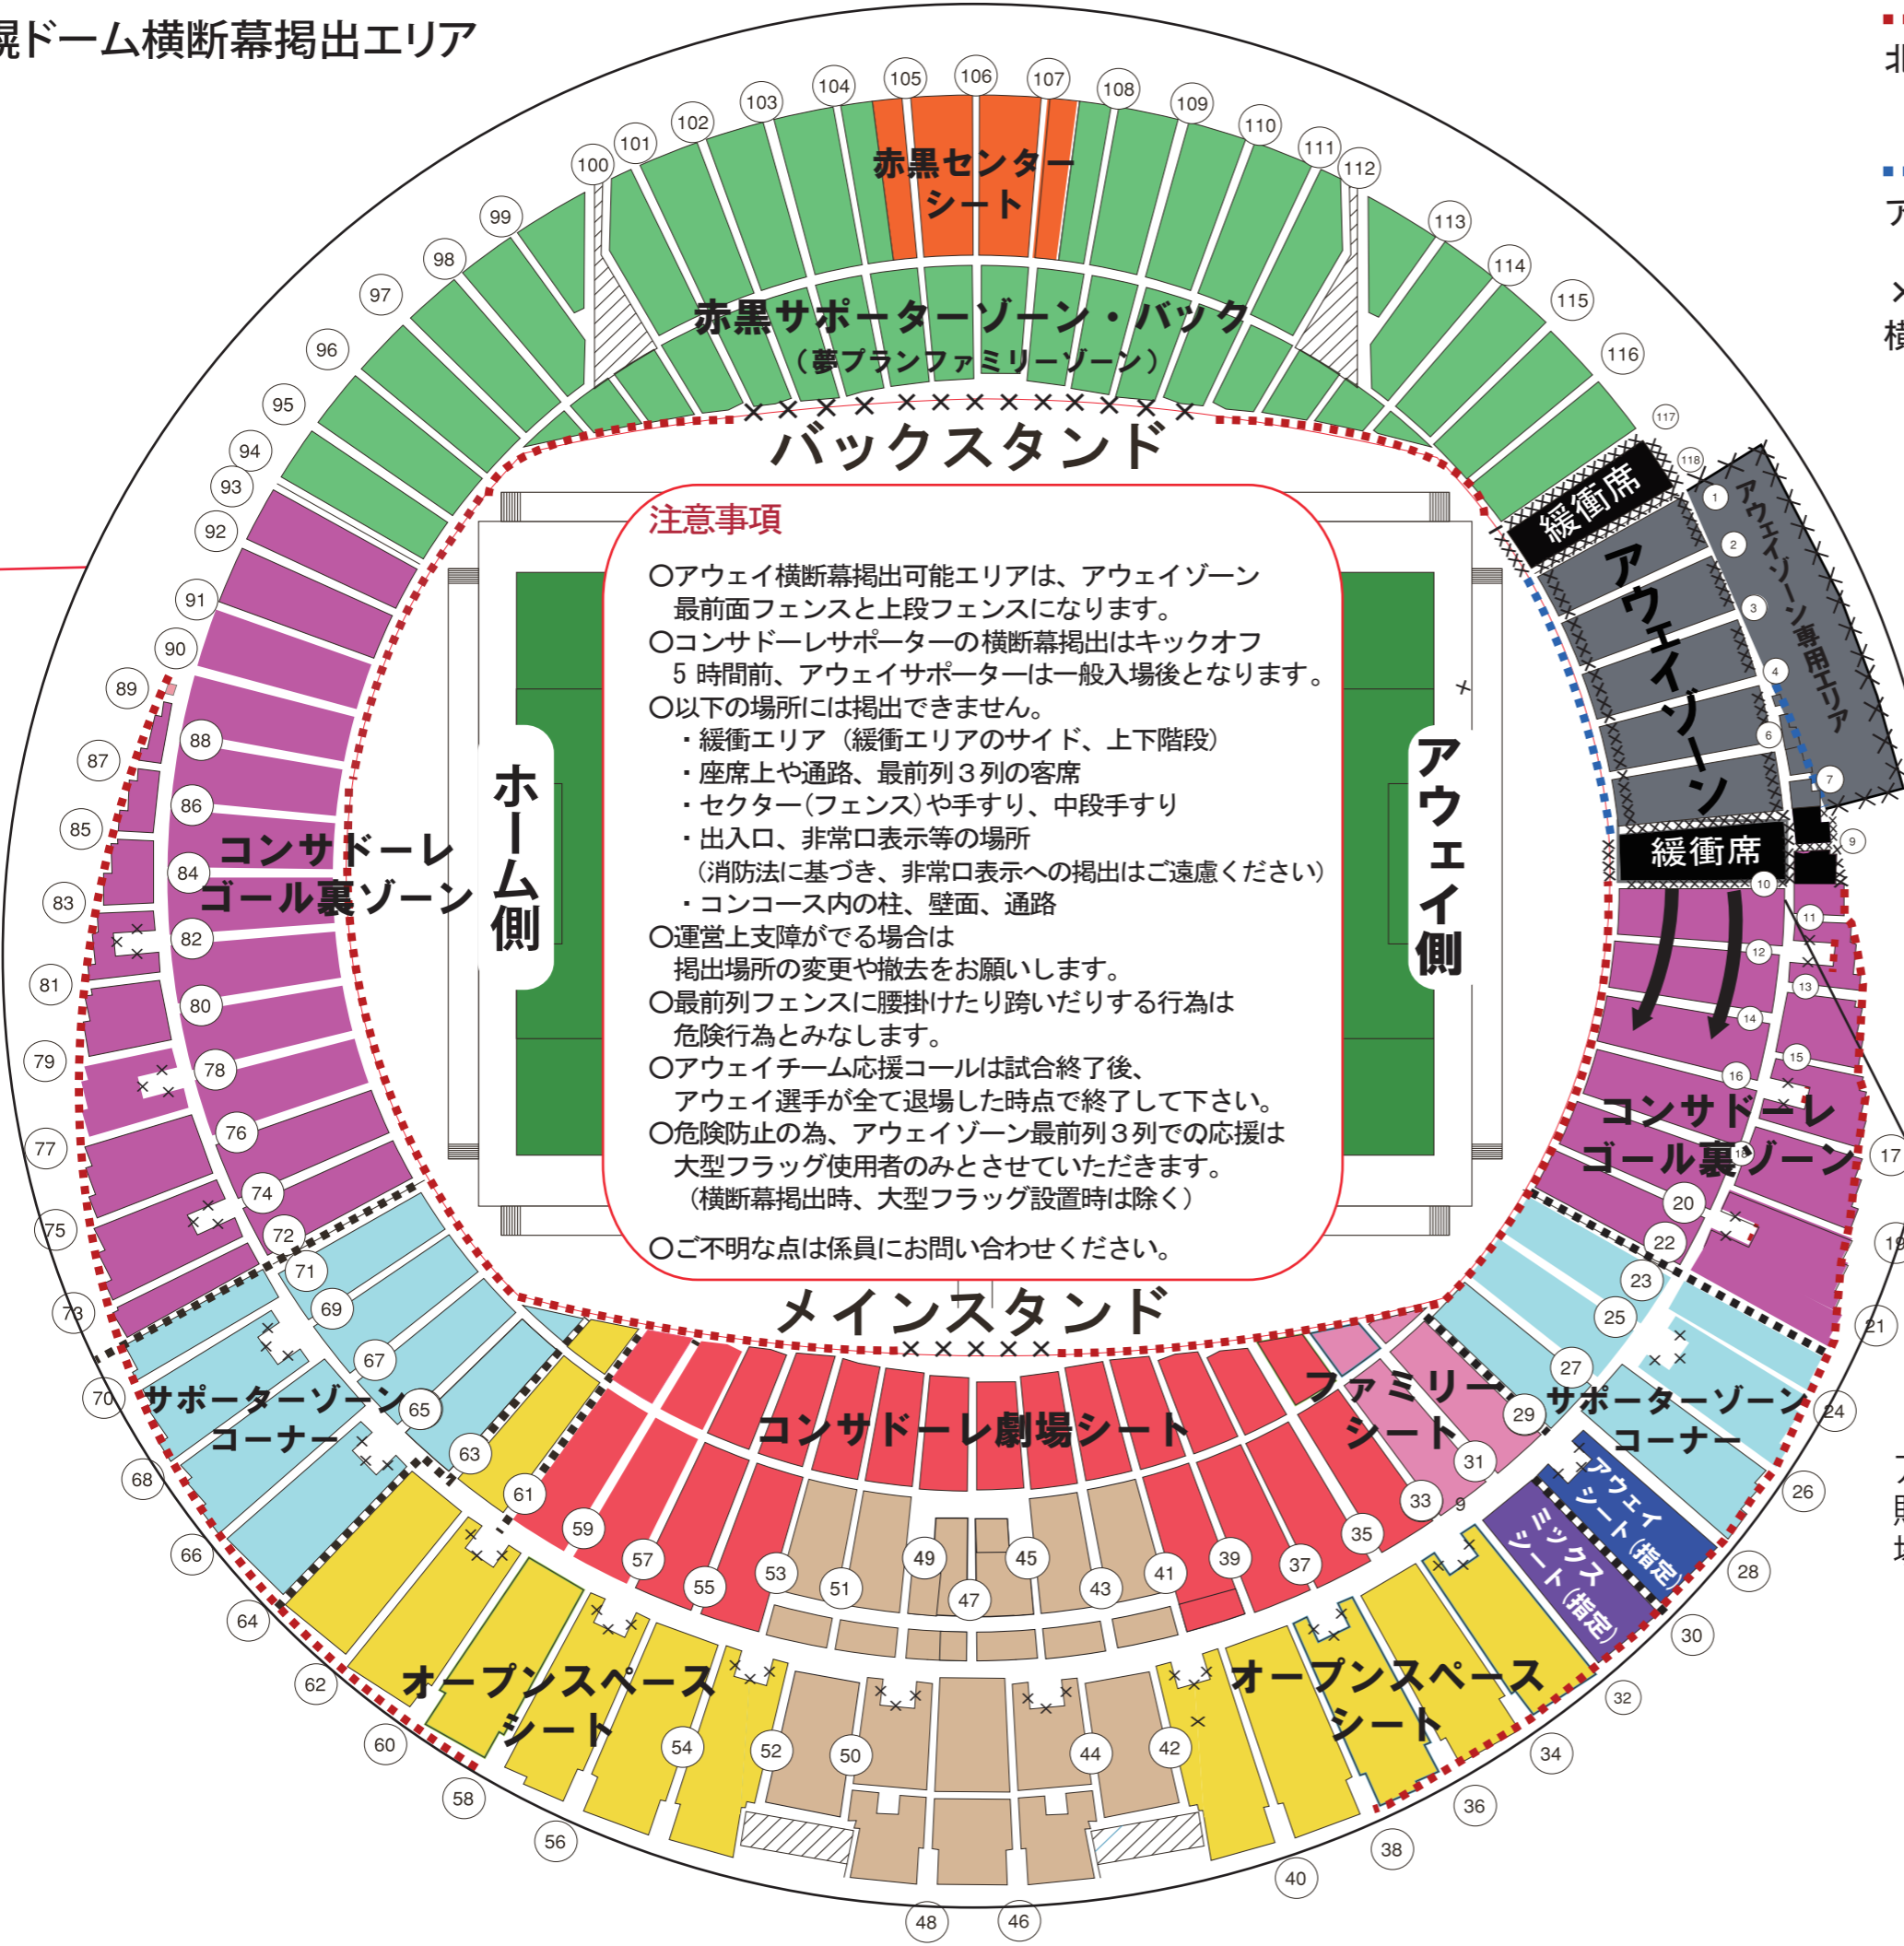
幌ドーム横断幕掲出エリア

注意事項

○アウェイ横断幕掲出可能エリアは、アウェイゾーン最前面フェンスと上段フェンスになります。
○コンサドーレサポーターの横断幕掲出はキックオフ5時間前、アウェイサポーターは一般入場後となります。
○以下の場所には掲出できません。
・緩衝エリア（緩衝エリアのサイド、上下階段）
・座席上や通路、最前列３列の客席
・セクター（フェンス）や手すり、中段手すり
・出入口、非常口表示等の場所
（消防法に基づき、非常口表示への掲出はご遠慮ください）
・コンコース内の柱、壁面、通路
○運営上支障がでる場合は掲出場所の変更や撤去をお願いします。
○最前列フェンスに腰掛けたり跨いだりする行為は危険行為とみなします。
○アウェイチーム応援コールは試合終了後、アウェイ選手が全て退場した時点で終了して下さい。
○危険防止の為、アウェイゾーン最前列３列での応援は大型フラッグ使用者のみとさせていただきます。
（横断幕掲出時、大型フラッグ設置時は除く）

○ご不明な点は係員にお問い合わせください。

赤黒センターシート
赤黒サポーターゾーン・バック
（夢プランファミリーゾーン）
バックスタンド
メインスタンド
ホーム側
アウェイ側
コンサドーレ
ゴール裏ゾーン
コンサドーレ
ゴール裏ゾーン
緩衝席
アウェイゾーン
アウェイゾーン専用エリア
緩衝席
サポーターゾーン
コーナー
サポーターゾーン
コーナー
コンサドーレ劇場シート
ファミリーシート
アウェイシート（指定）
ミックスシート（指定）
オープンスペースシート
オープンスペースシート

100 101 102 103 104 105 106 107 108 109 110 111 112 113 114 115 116 117 118
99 98 97 96 95 94 93 92 91 90 89 88 87 86 85 84 83 82 81 80 79 78 77 76 75 74 73 72 71 70 69 68 67 66 65 64 63 62 61 60 59 58 57 56 55 54 53 52 51 50 49 48 47 46 45 44 43 42 41 40 39 38 37 36 35 34 33 32 31 30 29 28 27 26 25 24 23 22 21 20 19 18 17 16 15 14 13 12 11 10 9 8 7 6 5 4 3 2 1